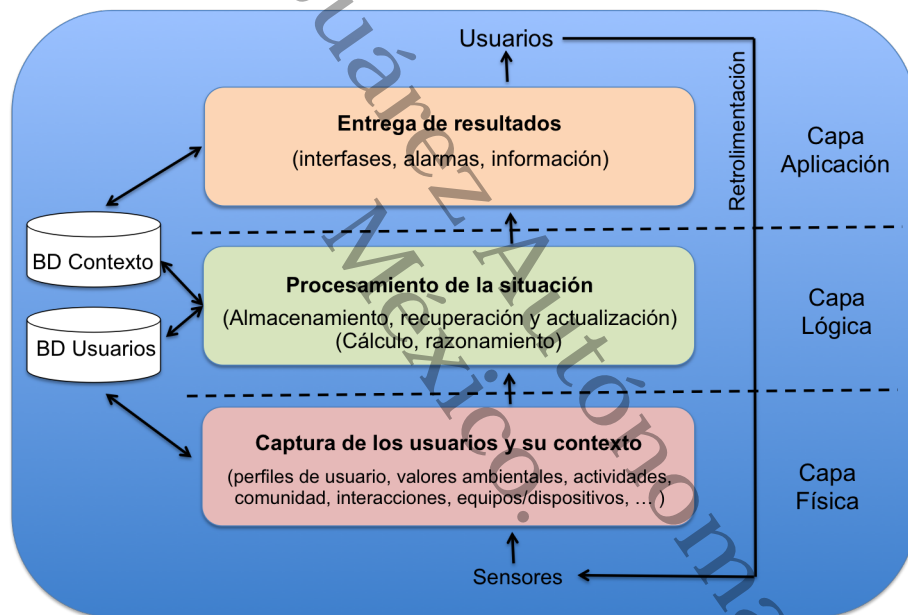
Usuarios

Retrolimentación

Entrega de resultados
(interfases, alarmas, información)

Capa Aplicación

BD Contexto

BD Usuarios

Procesamiento de la situación
(Almacenamiento, recuperación y actualización)
(Cálculo, razonamiento)

Capa Lógica

Captura de los usuarios y su contexto
(perfiles de usuario, valores ambientales, actividades, comunidad, interacciones, equipos/dispositivos, … )

Capa Física

Sensores

Juárez Autónoma México.